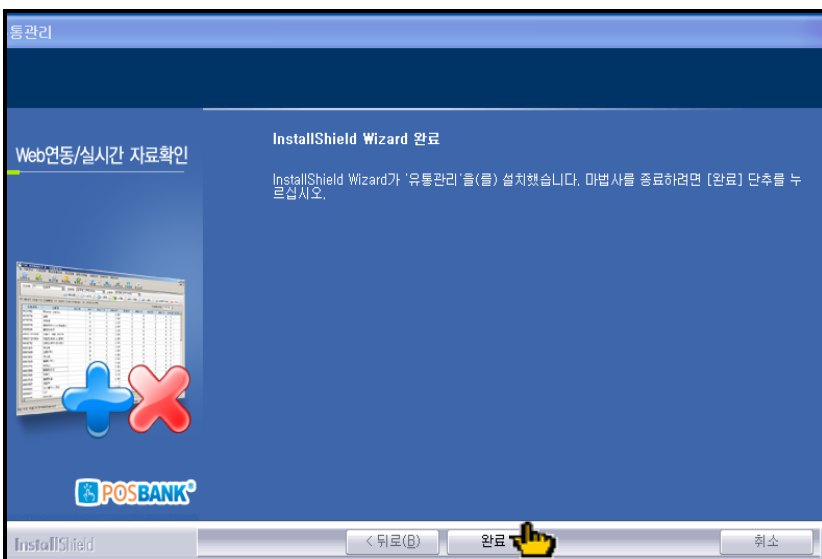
통관리

Web연동/실시간 자료확인

InstallShield Wizard 완료

InstallShield Wizard가 '유통관리'을(를) 설치했습니다. 마법사를 종료하려면 [완료] 단추를 누르십시오.

POSBANK

InstallShield

< 뒤로(B)

완료

취소